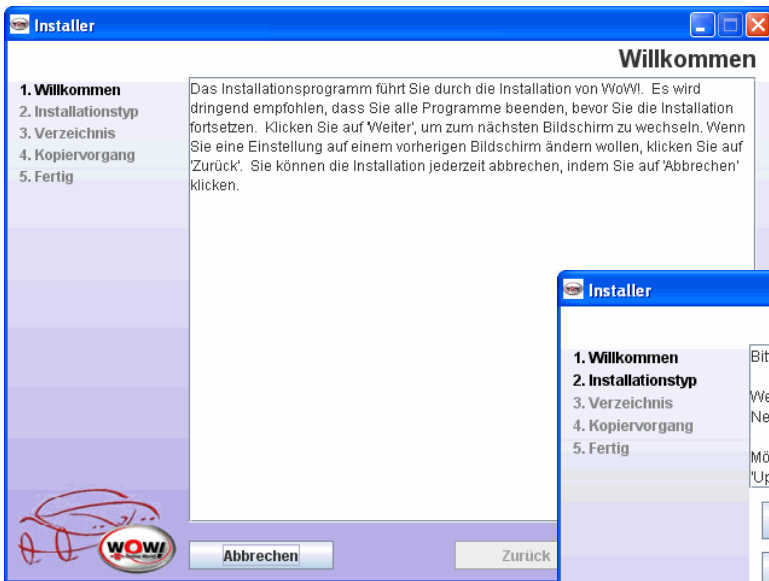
Installer

Willkommen

1. Willkommen
2. Installationstyp
3. Verzeichnis
4. Kopiervorgang
5. Fertig

Das Installationsprogramm führt Sie durch die Installation von WoW!. Es wird dringend empfohlen, dass Sie alle Programme beenden, bevor Sie die Installation fortsetzen. Klicken Sie auf 'Weiter', um zum nächsten Bildschirm zu wechseln. Wenn Sie eine Einstellung auf einem vorherigen Bildschirm ändern wollen, klicken Sie auf 'Zurück'. Sie können die Installation jederzeit abbrechen, indem Sie auf 'Abbrechen' klicken.

WOW!

Abbrechen

Zurück

Installer

1. Willkommen
2. Installationstyp
3. Verzeichnis
4. Kopiervorgang
5. Fertig

Bit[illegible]

We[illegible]
Ne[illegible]

Mö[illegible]
'Up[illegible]